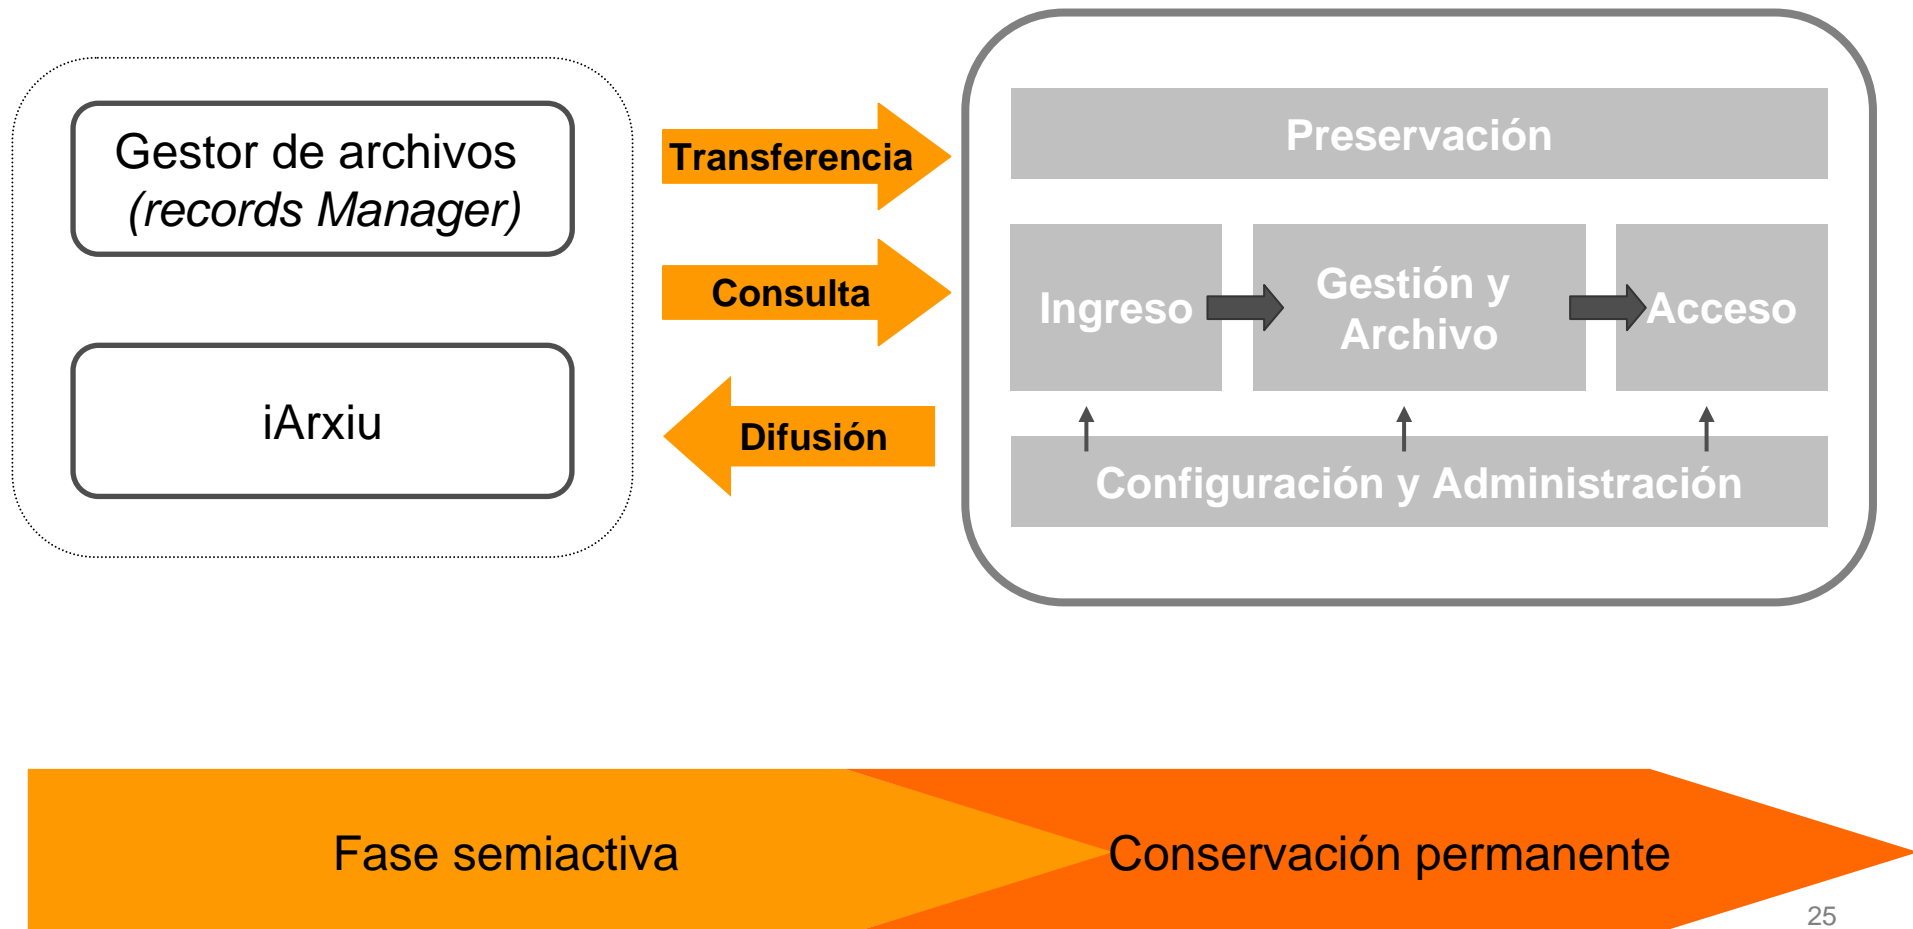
Gestor de archivos
(records Manager)

iArxiu

Transferencia

Consulta

Difusión

Preservación

Ingreso

Gestión y Archivo

Acceso

Configuración y Administración

Fase semiactiva

Conservación permanente

25